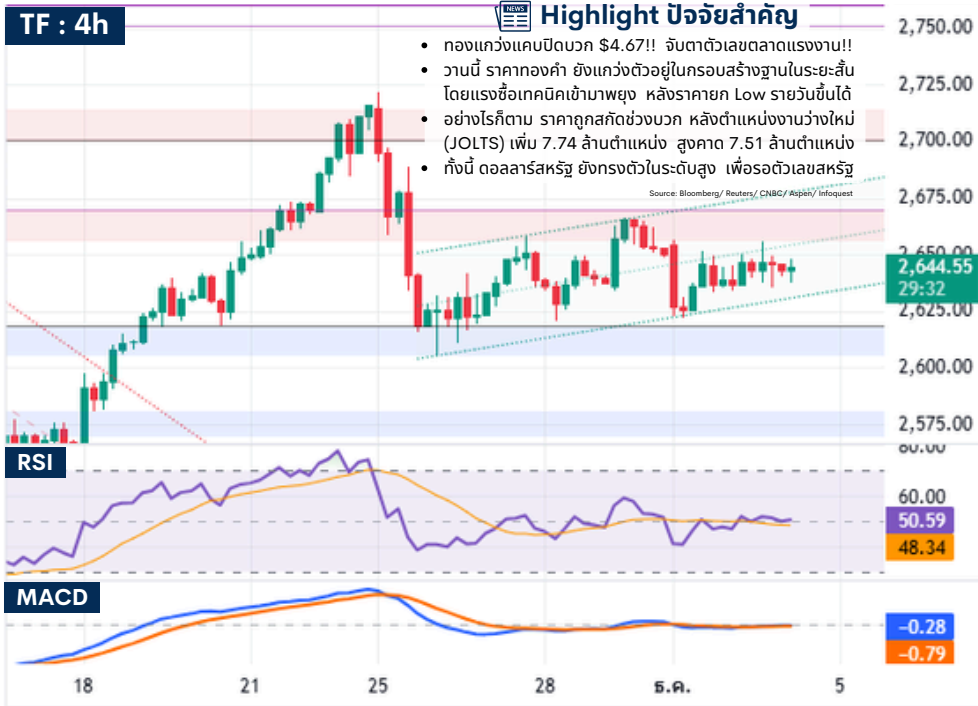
TF : 4h

NEWS Highlight ปัจจัยสำคัญ

- ทองแกว่งแคบปิดบวก $4.67!! จับตาตัวเลขตลาดแรงงาน!!
- วานนี้ ราคาทองคำ ยังแกว่งตัวอยู่ในกรอบสร้างฐานในระยะสั้น โดยแรงซื้อเทคนิคเข้ามาพยุง หลังราคายก Low รายวันขึ้นได้
- อย่างไรก็ตาม ราคาถูกสกัดช่วงบวก หลังตำแหน่งงานว่างใหม่ (JOLTS) เพิ่ม 7.74 ล้านตำแหน่ง สูงคาด 7.51 ล้านตำแหน่ง
- ทั้งนี้ ดอลลาร์สหรัฐ ยังทรงตัวในระดับสูง เพื่อรอตัวเลขสหรัฐ

Source: Bloomberg/ Reuters/ CNBC/ Aspen/ Infoquest

2,750.00
2,725.00
2,700.00
2,675.00
2,650.00
2,644.55
29:32
2,625.00
2,600.00
2,575.00

RSI
80.00
60.00
50.59
48.34

MACD
-0.28
-0.79

18
21
25
28
ธ.ค.
5